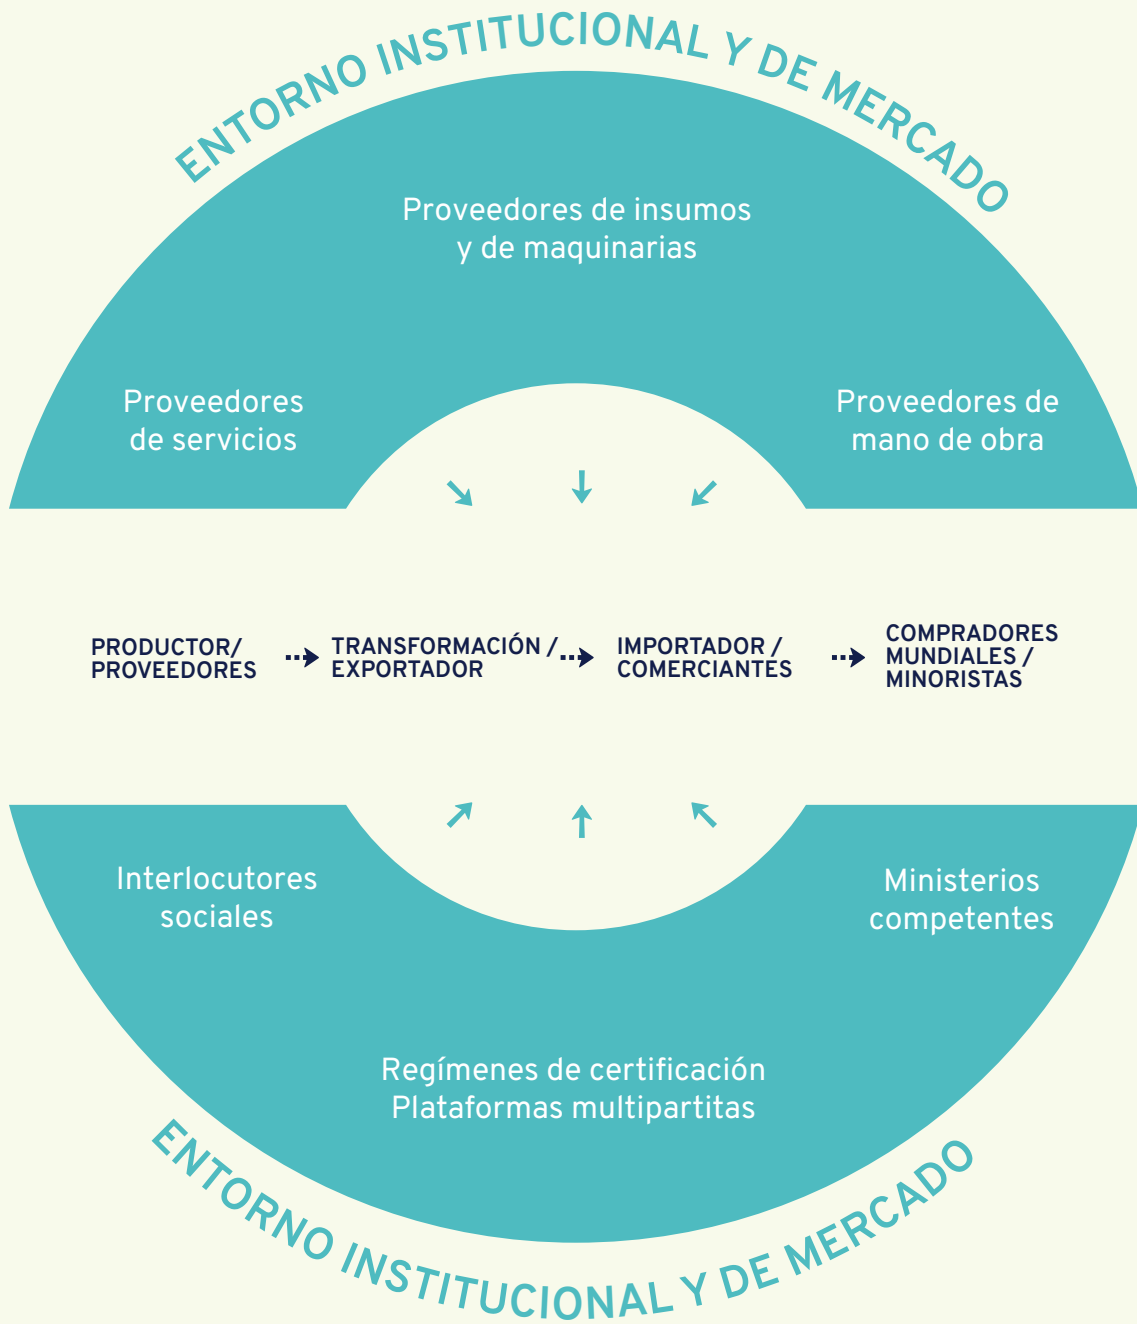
ENTORNO INSTITUCIONAL Y DE MERCADO

Proveedores de insumos y de maquinarias

Proveedores de servicios

Proveedores de mano de obra

PRODUCTOR/ PROVEEDORES

TRANSFORMACIÓN / EXPORTADOR

IMPORTADOR / COMERCIANTES

COMPRADORES MUNDIALES / MINORISTAS

Interlocutores sociales

Ministerios competentes

Regímenes de certificación
Plataformas multipartitas

ENTORNO INSTITUCIONAL Y DE MERCADO